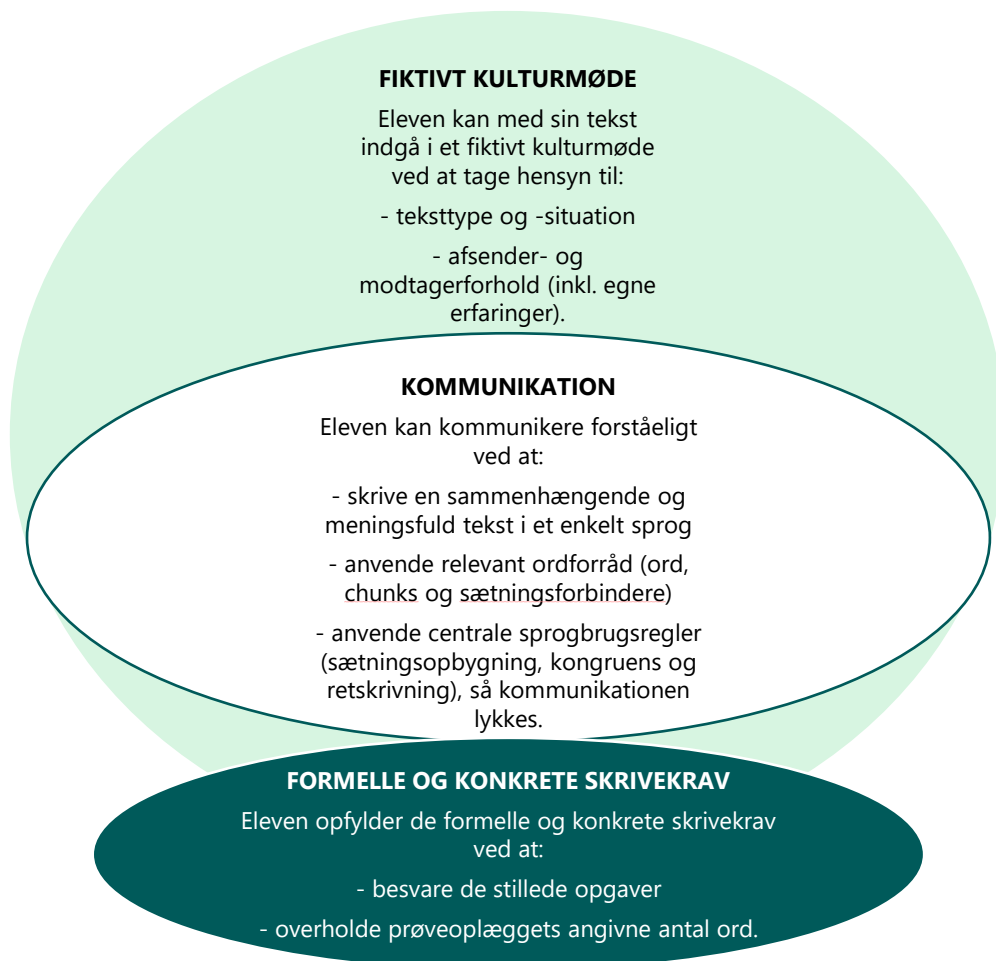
FIKTIVT KULTURMØDE

Eleven kan med sin tekst indgå i et fiktivt kulturmøde ved at tage hensyn til:

- teksttype og -situation

- afsender- og modtagerforhold (inkl. egne erfaringer).

KOMMUNIKATION

Eleven kan kommunikere forståeligt ved at:

- skrive en sammenhængende og meningsfuld tekst i et enkelt sprog

- anvende relevant ordforråd (ord, chunks og sætningsforbindere)

- anvende centrale sprogbrugsregler (sætningsopbygning, kongruens og retskrivning), så kommunikationen lykkes.

FORMELLE OG KONKRETE SKRIVEKRAV

Eleven opfylder de formelle og konkrete skrivekrav ved at:

- besvare de stillede opgaver

- overholde prøveoplæggets angivne antal ord.